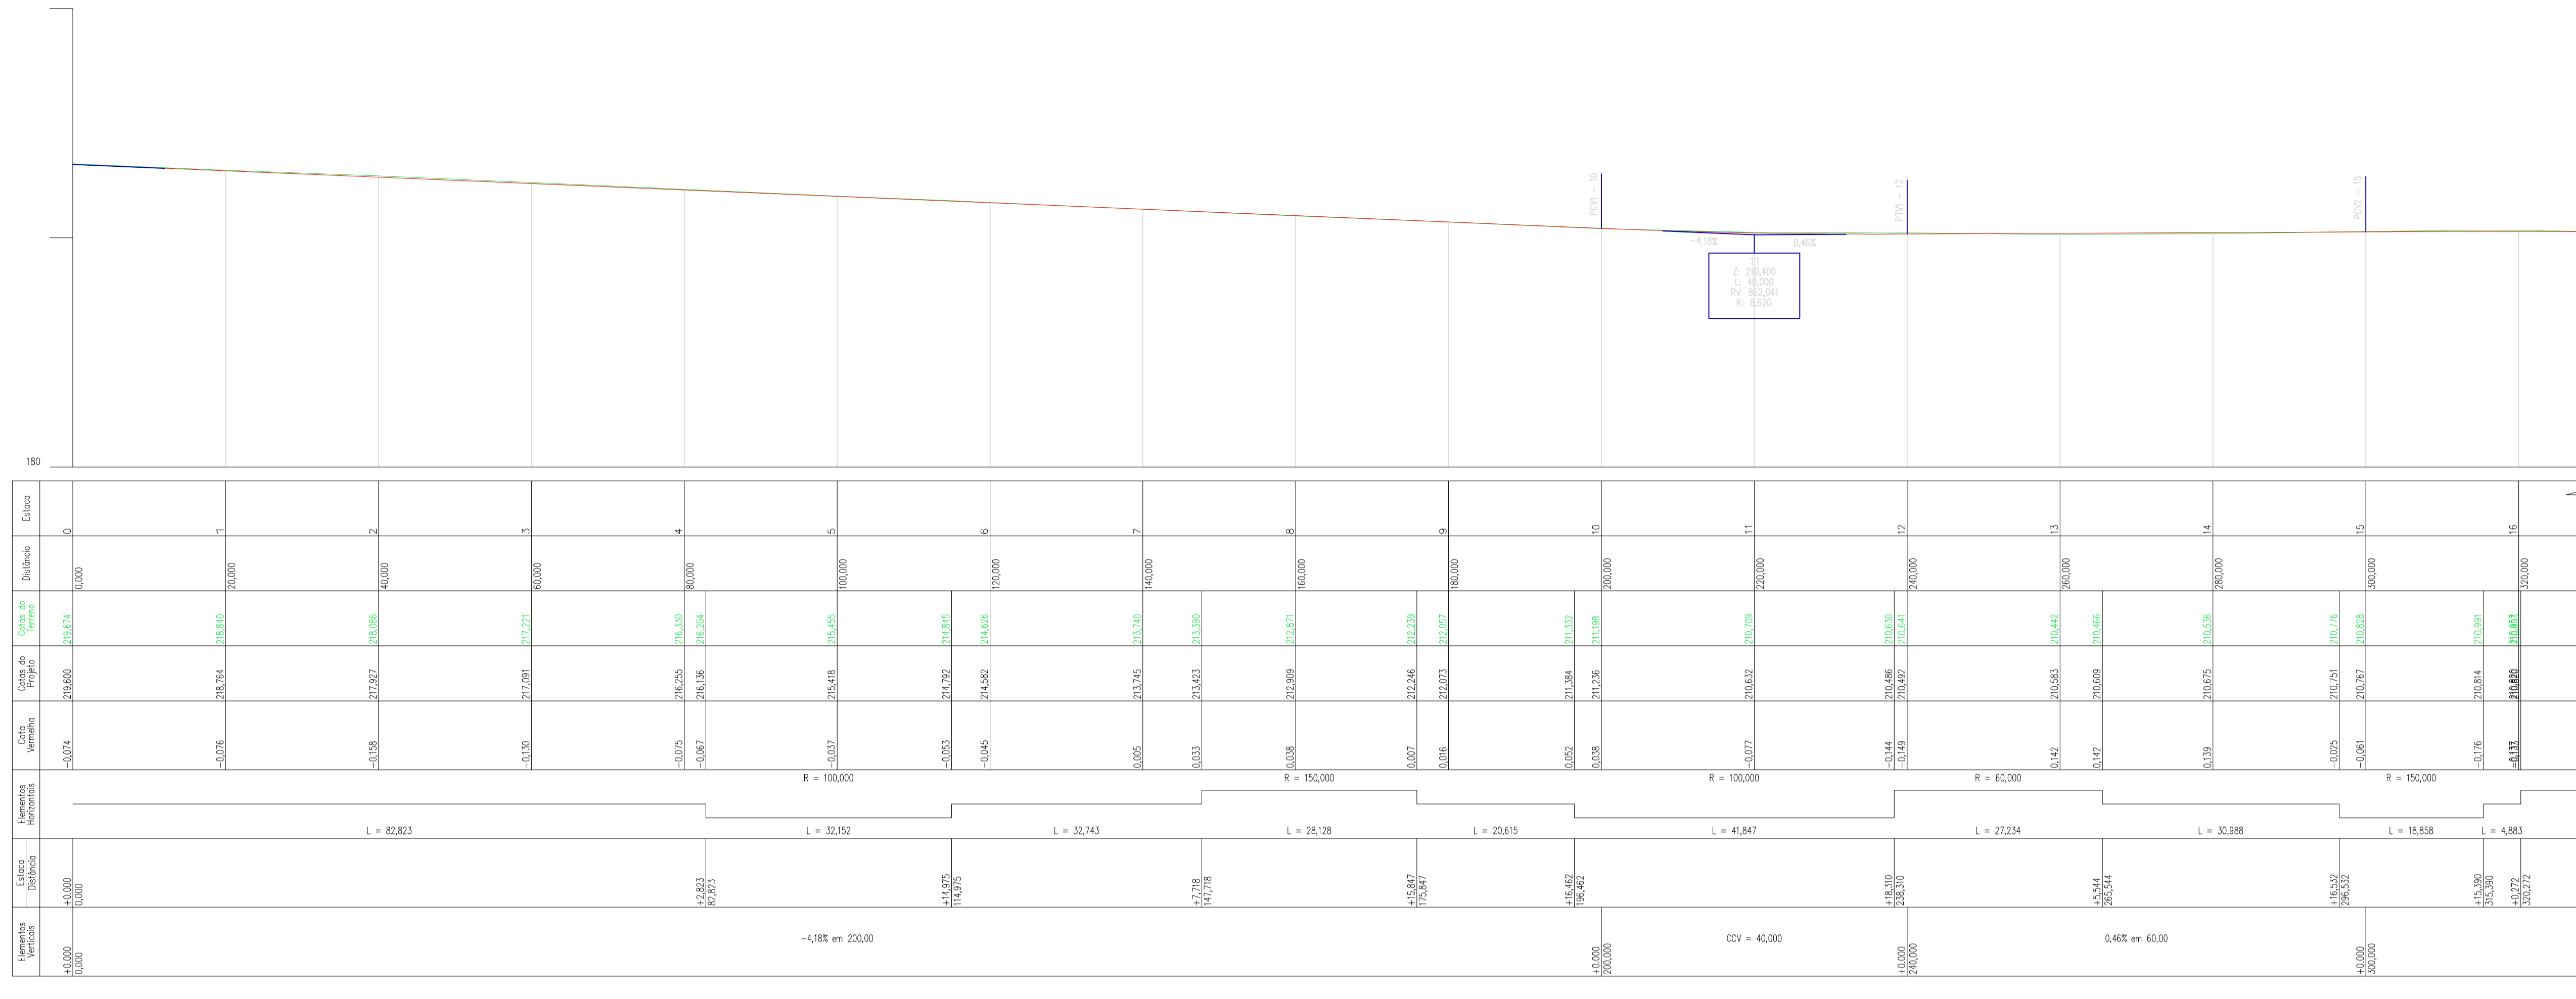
PCV1 – 10
PTV1 – 12
PCV2 – 15
–4,18%
0,46%
11
Z: 210,400
L: 40,000
Rv: 862,041
K: 8,620

180

Estaca
0 1 2 3 4 5 6 7 8 9 10 11 12 13 14 15 16

Distância
0,000 20,000 40,000 60,000 80,000 100,000 120,000 140,000 160,000 180,000 200,000 220,000 240,000 260,000 280,000 300,000 320,000

Cotas do Terreno
219,674 218,840 218,086 217,221 216,330 216,204 215,455 214,845 214,626 213,740 213,390 212,871 212,239 212,057 211,332 211,198 210,709 210,630 210,641 210,442 210,466 210,536 210,776 210,828 210,991 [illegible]

Cotas do Projeto
219,600 218,764 217,927 217,091 216,255 216,136 215,418 214,792 214,582 213,745 213,423 212,909 212,246 212,073 211,384 211,236 210,632 210,486 210,492 210,583 210,609 210,675 210,751 210,767 210,814 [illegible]

Cota Vermelha
–0,074 –0,076 –0,158 –0,130 –0,075 –0,067 –0,037 –0,053 –0,045 0,005 0,033 0,038 0,007 0,016 0,052 0,038 –0,077 –0,144 –0,149 0,142 0,142 0,139 –0,025 –0,061 –0,176 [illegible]

Elementos Horizontais
R = 100,000 R = 150,000 R = 100,000 R = 60,000 R = 150,000
L = 82,823 L = 32,152 L = 32,743 L = 28,128 L = 20,615 L = 41,847 L = 27,234 L = 30,988 L = 18,858 L = 4,883

Estaca Distância
+0,000 0,000
+2,823 82,823
+14,975 114,975
+7,718 147,718
+15,847 175,847
+16,462 196,462
+18,310 238,310
+5,544 265,544
+16,532 296,532
+15,390 315,390
+0,272 320,272

Elementos Verticais
+0,000 0,000
–4,18% em 200,00
+0,000 200,000
CCV = 40,000
+0,000 240,000
0,46% em 60,00
+0,000 300,000